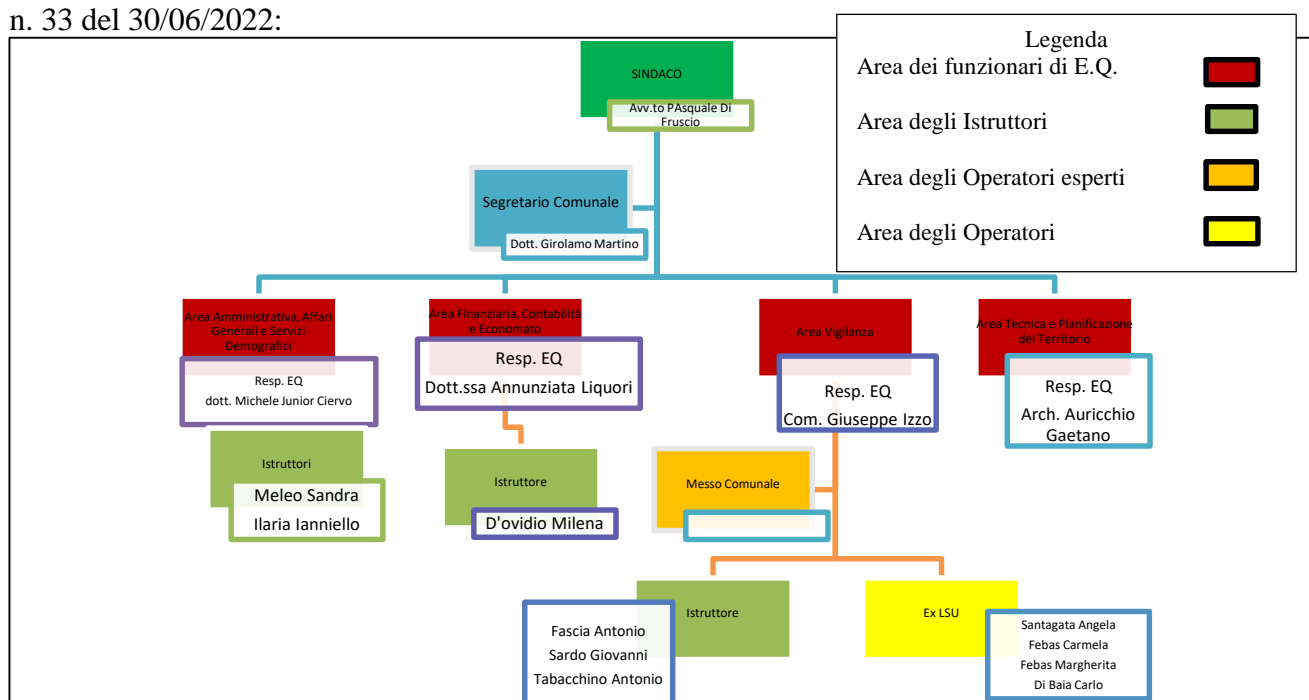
n. 33 del 30/06/2022:

Legenda
Area dei funzionari di E.Q.
Area degli Istruttori
Area degli Operatori esperti
Area degli Operatori

SINDACO
Avv.to PAsquale Di Fruscio

Segretario Comunale
Dott. Girolamo Martino

Area Amministrativa, Affari Generali e Servizi Demografici
Resp. EQ
dott. Michele Junior Ciervo

Istruttori
Meleo Sandra
Ilaria Ianniello

Area Finanziaria, Contabilità e Economato
Resp. EQ
Dott.ssa Annunziata Liquori

Istruttore
D'ovidio Milena

Area Vigilanza
Resp. EQ
Com. Giuseppe Izzo

Messo Comunale

Area Tecnica e Pianificazione del Territorio
Resp. EQ
Arch. Auricchio Gaetano

Istruttore
Fascia Antonio
Sardo Giovanni
Tabacchino Antonio

Ex LSU
Santagata Angela
Febas Carmela
Febas Margherita
Di Baia Carlo